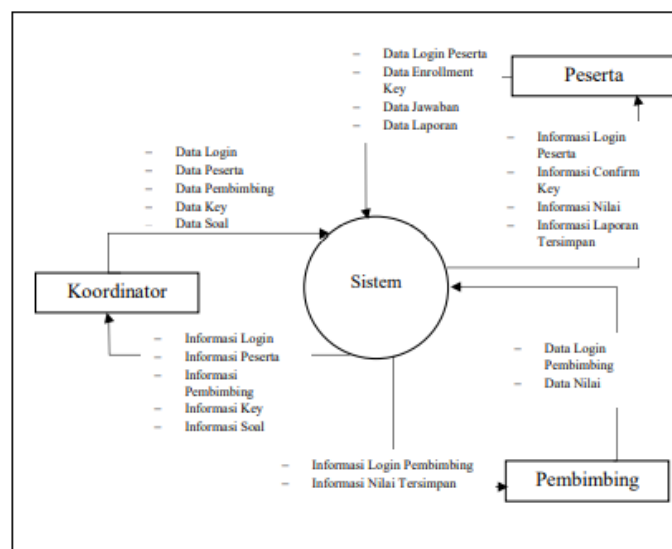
– Data Login Peserta
– Data Enrollment Key
– Data Jawaban
– Data Laporan

Peserta

– Informasi Login Peserta
– Informasi Confirm Key
– Informasi Nilai
– Informasi Laporan Tersimpan

– Data Login
– Data Peserta
– Data Pembimbing
– Data Key
– Data Soal

Koordinator

Sistem

– Informasi Login
– Informasi Peserta
– Informasi Pembimbing
– Informasi Key
– Informasi Soal

– Data Login Pembimbing
– Data Nilai

– Informasi Login Pembimbing
– Informasi Nilai Tersimpan

Pembimbing